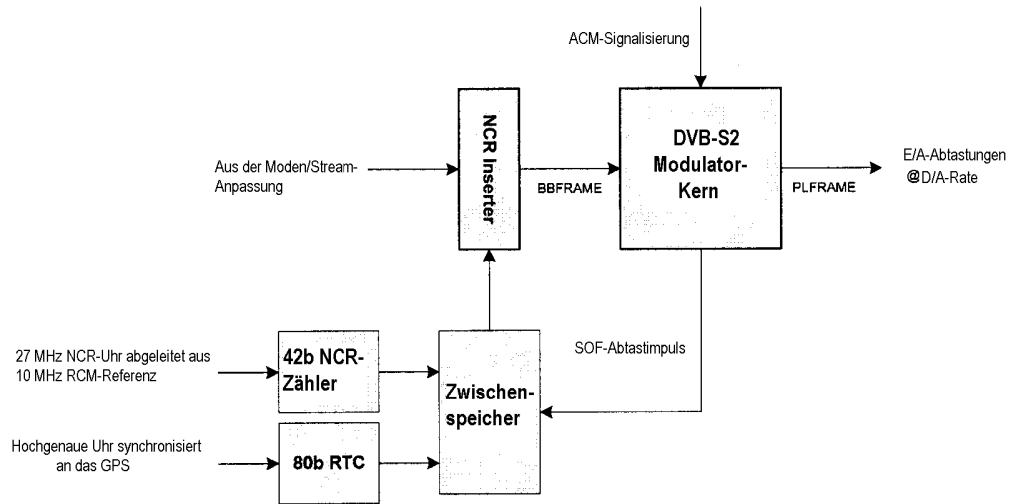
ACM-Signalisierung

Aus der Moden/Stream-Anpassung

NCR Inserter

BBFRAME

DVB-S2 Modulator-Kern

PLFRAME

E/A-Abtastungen @D/A-Rate

27 MHz NCR-Uhr abgeleitet aus 10 MHz RCM-Referenz

42b NCR-Zähler

Zwischen-speicher

SOF-Abtastimpuls

Hochgenaue Uhr synchronisiert an das GPS

80b RTC